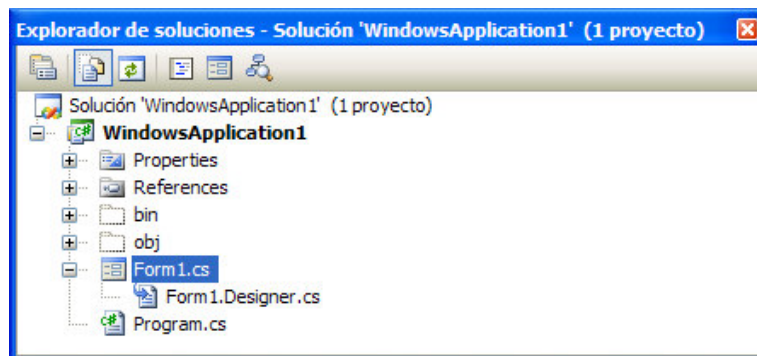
Explorador de soluciones - Solución 'WindowsApplication1' (1 proyecto)

Solución 'WindowsApplication1' (1 proyecto)
WindowsApplication1
Properties
References
bin
obj
Form1.cs
Form1.Designer.cs
Program.cs